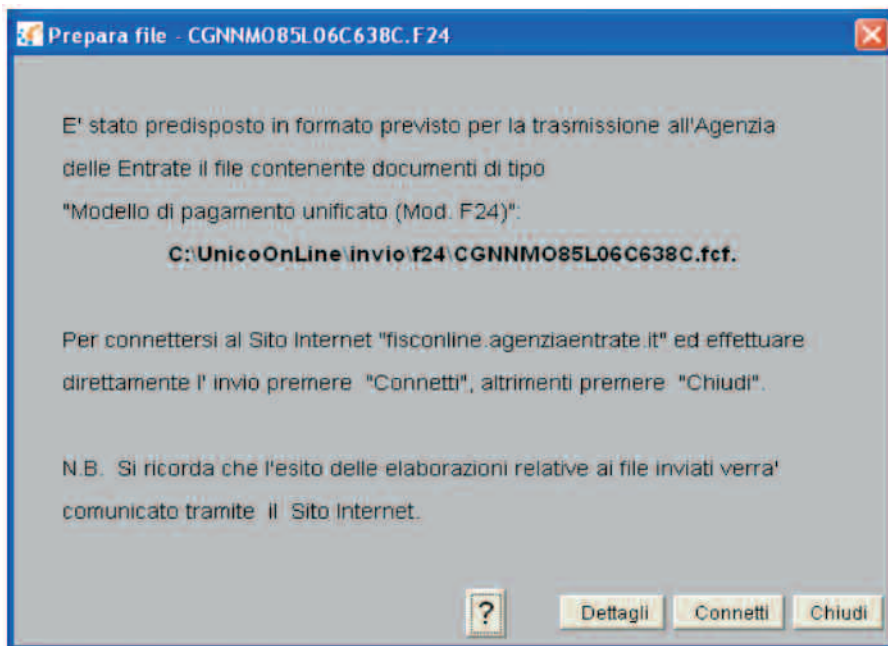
Prepara file - CGNNMO85L06C638C.F24

E' stato predisposto in formato previsto per la trasmissione all'Agenzia delle Entrate il file contenente documenti di tipo "Modello di pagamento unificato (Mod. F24)":

C:\UnicoOnLine\invio\f24\CGNNMO85L06C638C.fcf.

Per connettersi al Sito Internet "fisconline.agenziaentrate.it" ed effettuare direttamente l' invio premere "Connetti", altrimenti premere "Chiudi".

N.B. Si ricorda che l'esito delle elaborazioni relative ai file inviati verra' comunicato tramite il Sito Internet.

?

Dettagli

Connetti

Chiudi